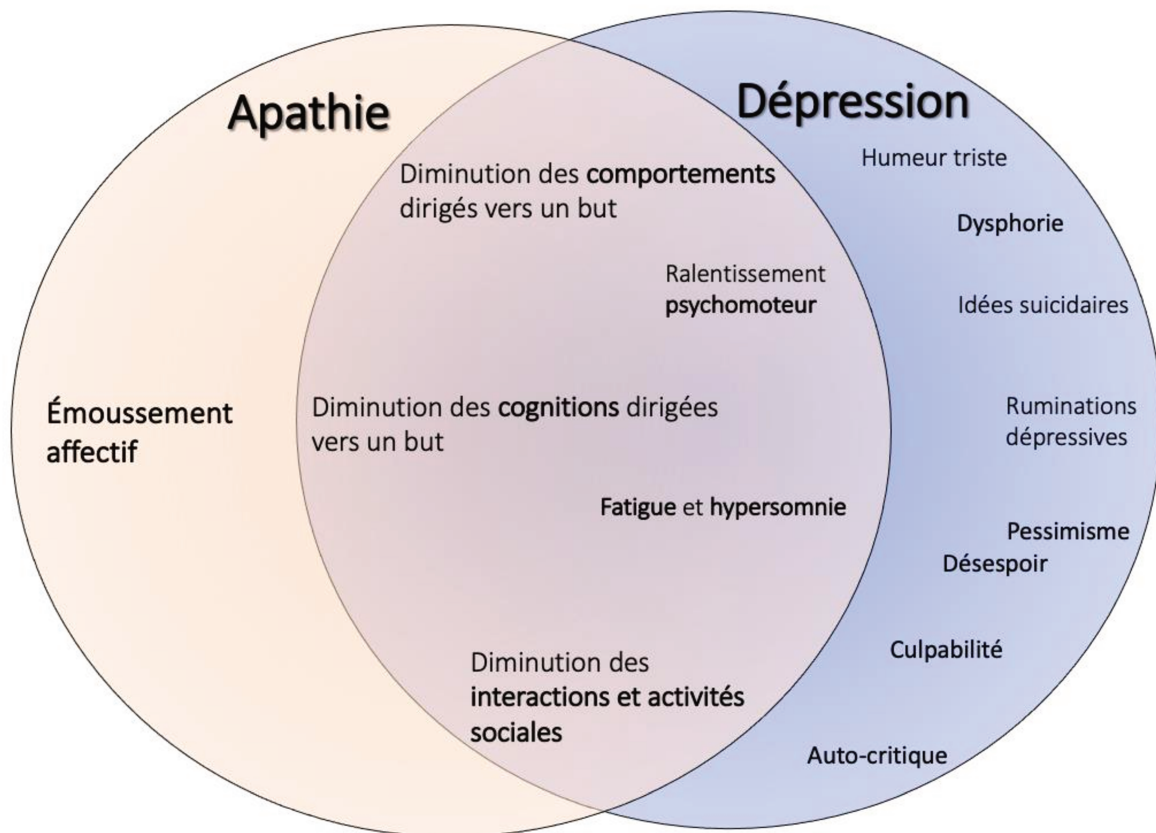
Apathie

Dépression

Diminution des comportements dirigés vers un but

Humeur triste

Dysphorie

Ralentissement psychomoteur

Idées suicidaires

Émoussement affectif

Diminution des cognitions dirigées vers un but

Ruminations dépressives

Fatigue et hypersomnie

Pessimisme

Désespoir

Culpabilité

Diminution des interactions et activités sociales

Auto-critique